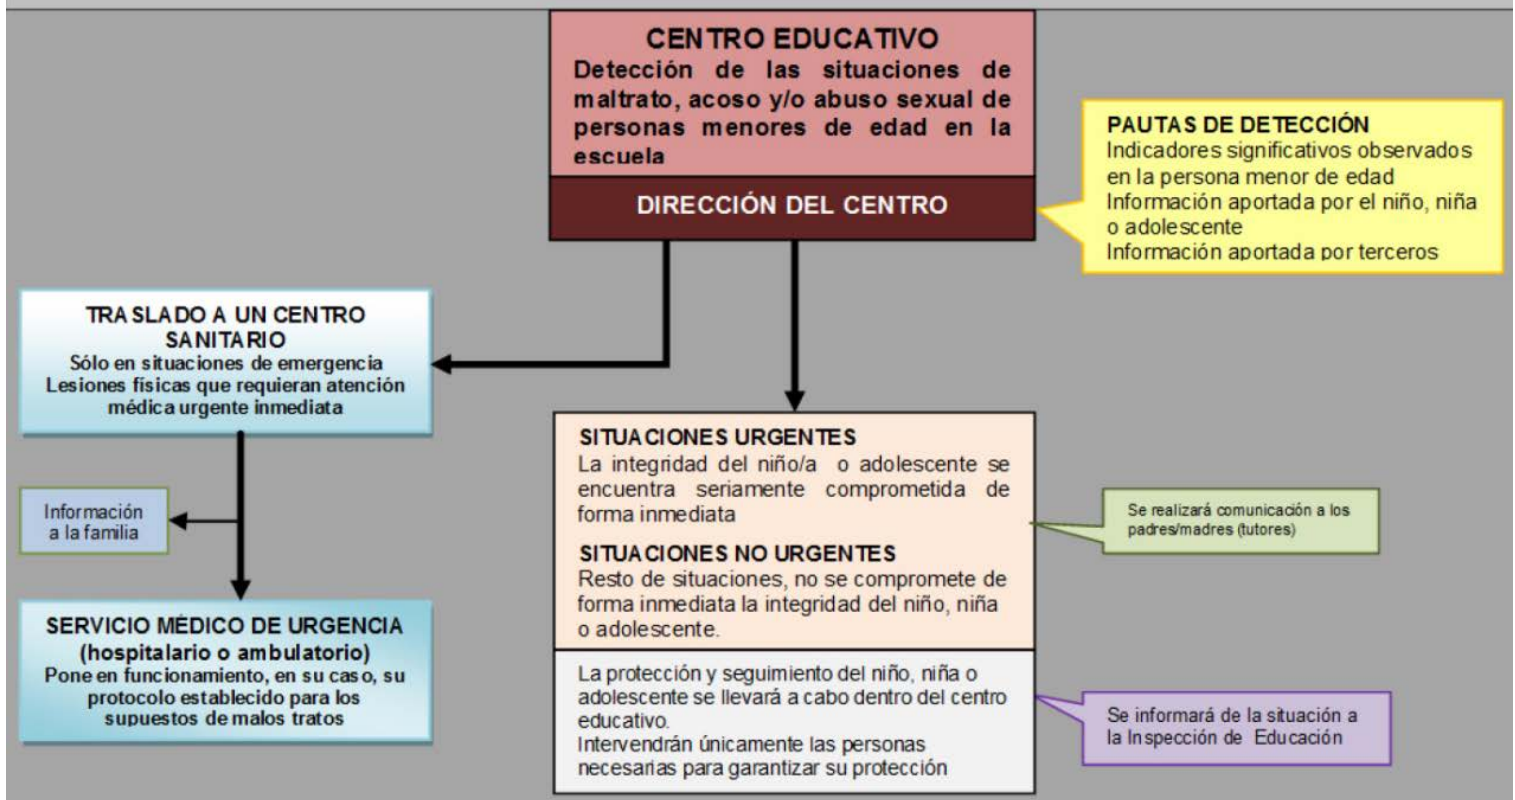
CENTRO EDUCATIVO
Detección de las situaciones de maltrato, acoso y/o abuso sexual de personas menores de edad en la escuela

DIRECCIÓN DEL CENTRO

PAUTAS DE DETECCIÓN
Indicadores significativos observados en la persona menor de edad
Información aportada por el niño, niña o adolescente
Información aportada por terceros

TRASLADO A UN CENTRO SANITARIO
Sólo en situaciones de emergencia
Lesiones físicas que requieran atención médica urgente inmediata

Información a la familia

SERVICIO MÉDICO DE URGENCIA
(hospitalario o ambulatorio)
Pone en funcionamiento, en su caso, su protocolo establecido para los supuestos de malos tratos

SITUACIONES URGENTES
La integridad del niño/a o adolescente se encuentra seriamente comprometida de forma inmediata

SITUACIONES NO URGENTES
Resto de situaciones, no se compromete de forma inmediata la integridad del niño, niña o adolescente.

Se realizará comunicación a los padres/madres (tutores)

La protección y seguimiento del niño, niña o adolescente se llevará a cabo dentro del centro educativo.
Intervendrán únicamente las personas necesarias para garantizar su protección

Se informará de la situación a la Inspección de Educación